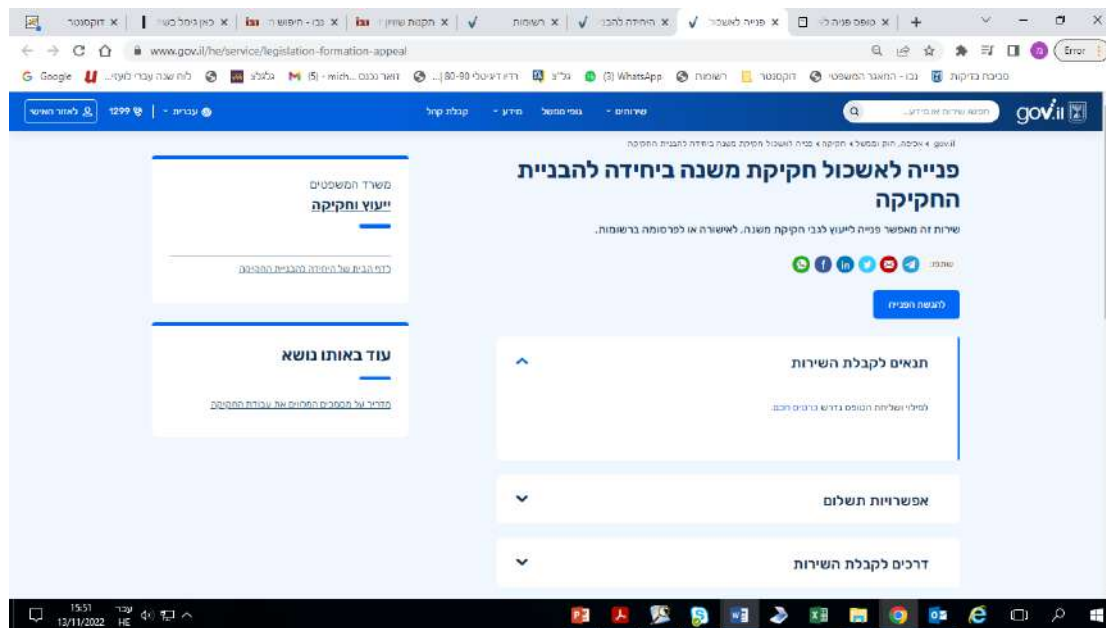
דוקסנטר | כאן גימל בשי | נבו - חיפוש | חקיקת שווין | רשומות | היחידה להבנ | פנייה לאשכול | טופס פנייה לי | +

www.gov.il/he/service/legislation-formation-appeal

Error

Google | לוח שנה עברי לועזי | גלגלצ | (5) - mich... | דואר נכנס | רדיו דיגיטלי 90-80 | גל"צ | (3) WhatsApp | רשומות | דוקסנטר | נבו - המאגר המשפטי | סביבת בדיקות

gov.il | שירותים | גופי ממשל | מידע | קבלת קהל | עברית | 1299 | לאזור האישי

gov.il > חקיקה, חוק ומשפט > חקיקה > פניה לאשכול חקיקת משנה ביחידה להבניית החקיקה

פנייה לאשכול חקיקת משנה ביחידה להבניית החקיקה

שירות זה מאפשר פנייה לייעוץ לגבי חקיקת משנה, לאישורה או לפרסומה ברשומות.

שתפו:

להגשת הפנייה

תנאים לקבלת השירות

למילוי ושליחת הטופס נדרש כרטיס חכם.

אפשרויות תשלום

דרכים לקבלת השירות

משרד המשפטים
ייעוץ וחקיקה

לדף הבית של היחידה להבניית החקיקה

עוד באותו נושא

מדריך על תהליכים המרכזיים את עבודת החקיקה

15:51
13/11/2022
עבר HE